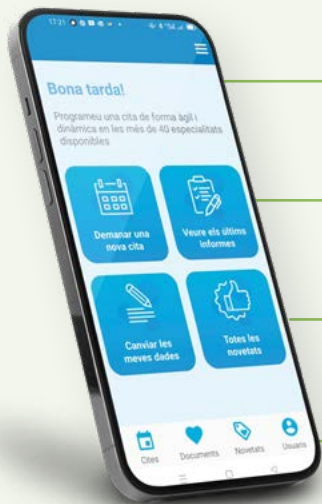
17:21

Bona tarda!

Programeu una cita de forma àgil i dinàmica en les més de 40 especialitats disponibles

Demanar una nova cita

Veure els últims informes

Canviar les meves dades

Totes les novetats

Cites
Documents
Novetats
Usuari